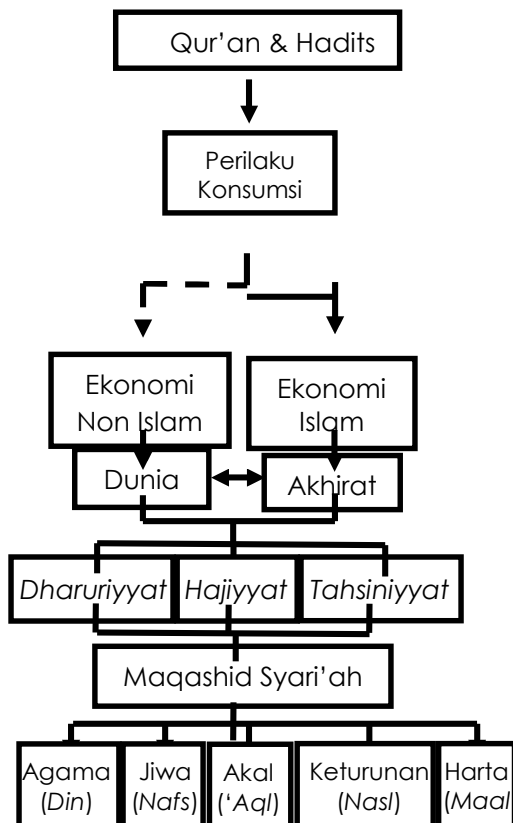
Qur'an & Hadits

Perilaku Konsumsi

Ekonomi Non Islam

Ekonomi Islam

Dunia

Akhirat

*Dharuriyyat*

*Hajiyyat*

*Tahsiniyyat*

Maqashid Syari'ah

Agama (*Din*)

Jiwa (*Nafs*)

Akal ('*Aql*)

Keturunan (*Nasl*)

Harta (*Maal*